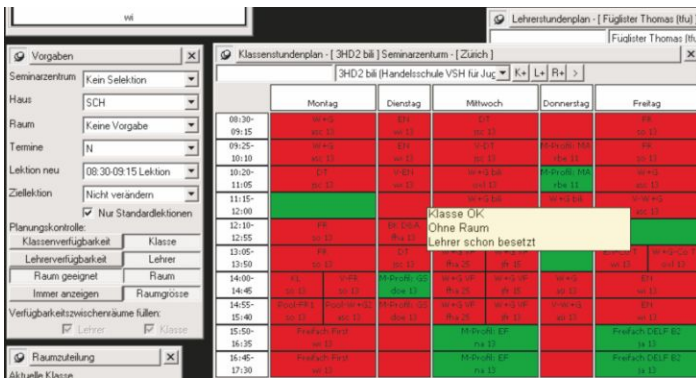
wi

Lehrerstundenplan - [Füglister Thomas (tfu)]

Füglister Thomas (tfu

Vorgaben

Seminarzentrum Kein Selektion

Haus SCH

Raum Keine Vorgabe

Termine N

Lektion neu 08:30-09:15 Lektion

Ziellektion Nicht verändern

Nur Standardlektionen

Planungskontrolle:

Klassenverfügbarkeit | Klasse

Lehrerverfügbarkeit | Lehrer

Raum geeignet | Raum

Immer anzeigen | Raumgrösse

Verfügbarkeitszwischenräume füllen:

Lehrer Klasse

Raumzuteilung

Aktuelle Klasse

Klassenstundenplan - [3HD2 bili] Seminarzentrum - [Zürich]

3HD2 bili (Handelsschule VSH für Jug K+ L+ R+ >

| | Montag | Dienstag | Mittwoch | Donnerstag | Freitag |
|---|---|---|---|---|---|
| 08:30-09:15 | W+G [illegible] | EN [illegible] | DT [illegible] | | FR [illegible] |
| 09:25-10:10 | W+G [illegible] | EN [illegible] | V-DT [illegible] | M-Profil: MA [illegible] | FR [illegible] |
| 10:20-11:05 | DT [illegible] | V-EN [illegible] | W+G bili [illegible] | M-Profil: MA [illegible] | W+G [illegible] |
| 11:15-12:00 | | | W+G bili | W+G bili | V-W+G |
| 12:10-12:55 | FR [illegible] | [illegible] | | | |
| 13:05-13:50 | FR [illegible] | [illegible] | | | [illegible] |
| 14:00-14:45 | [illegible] | M-Profil: GS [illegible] | W+G VF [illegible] | W+G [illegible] | EN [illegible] |
| 14:55-15:40 | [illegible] | M-Profil: GS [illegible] | W+G VF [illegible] | V-W+G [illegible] | EN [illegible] |
| 15:50-16:35 | Freifach First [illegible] | | M-Profil: EF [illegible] | | Freifach DELF B2 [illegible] |
| 16:45-17:30 | Freifach First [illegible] | | M-Profil: EF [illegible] | | Freifach DELF B2 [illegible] |

Klasse OK
Ohne Raum
Lehrer schon besetzt